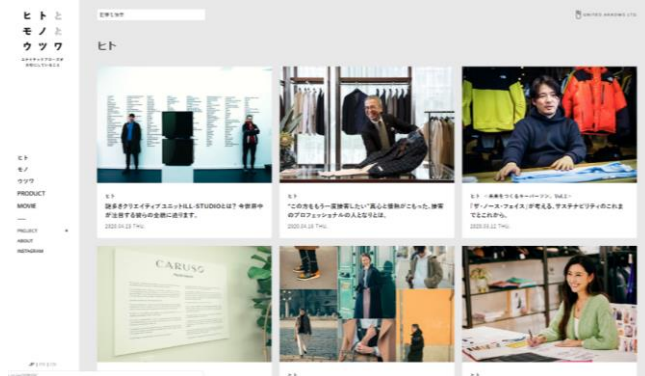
ヒト と
モノ と
ウツワ

ヒト
モノ
ウツワ
PRODUCT
MOVIE

PROJECT +
ABOUT
INSTAGRAM

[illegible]

UNITED ARROWS LTD.

ヒト

ヒト
謎多きクリエイティブユニットILL-STUDIOとは？ 今世界中が注目する彼らの全貌に迫ります。
2020.03.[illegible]

ヒト
"この方をもう一度接客したい"真心と情熱がこもった、接客のプロフェッショナルの人となりとは。
2020.03.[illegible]

ヒト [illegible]
「ザ・ノース・フェイス」が考える、サステナビリティのこれまでとこれから。
2020.02.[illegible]

CARUSO